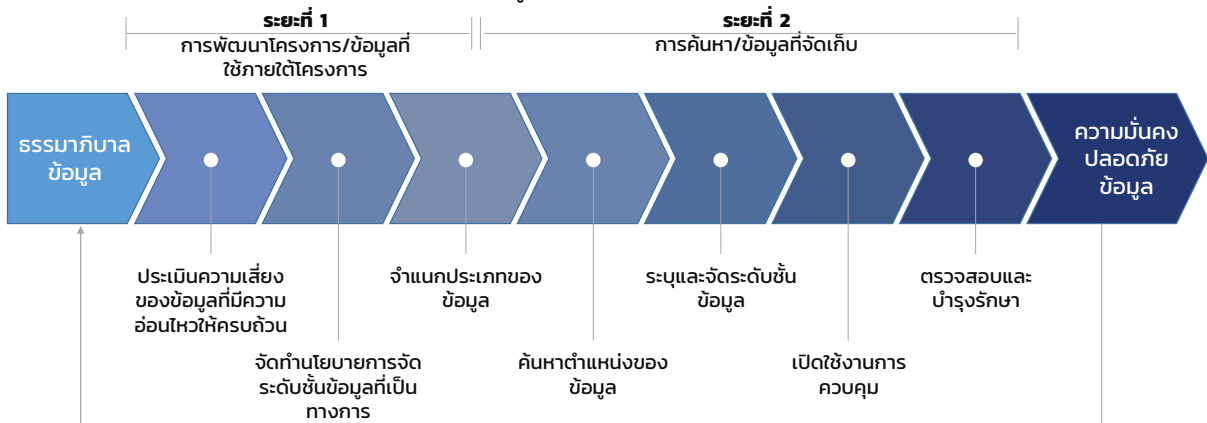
ระยะที่ 1
การพัฒนาโครงการ/ข้อมูลที่ใช้ภายใต้โครงการ

ระยะที่ 2
การค้นหา/ข้อมูลที่จัดเก็บ

ธรรมาภิบาลข้อมูล

ความมั่นคงปลอดภัยข้อมูล

ประเมินความเสี่ยงของข้อมูลที่มีความอ่อนไหวให้ครบถ้วน

จัดทำนโยบายการจัดระดับชั้นข้อมูลที่เป็นทางการ

จำแนกประเภทของข้อมูล

ค้นหาตำแหน่งของข้อมูล

ระบุและจัดระดับชั้นข้อมูล

เปิดใช้งานการควบคุม

ตรวจสอบและบำรุงรักษา